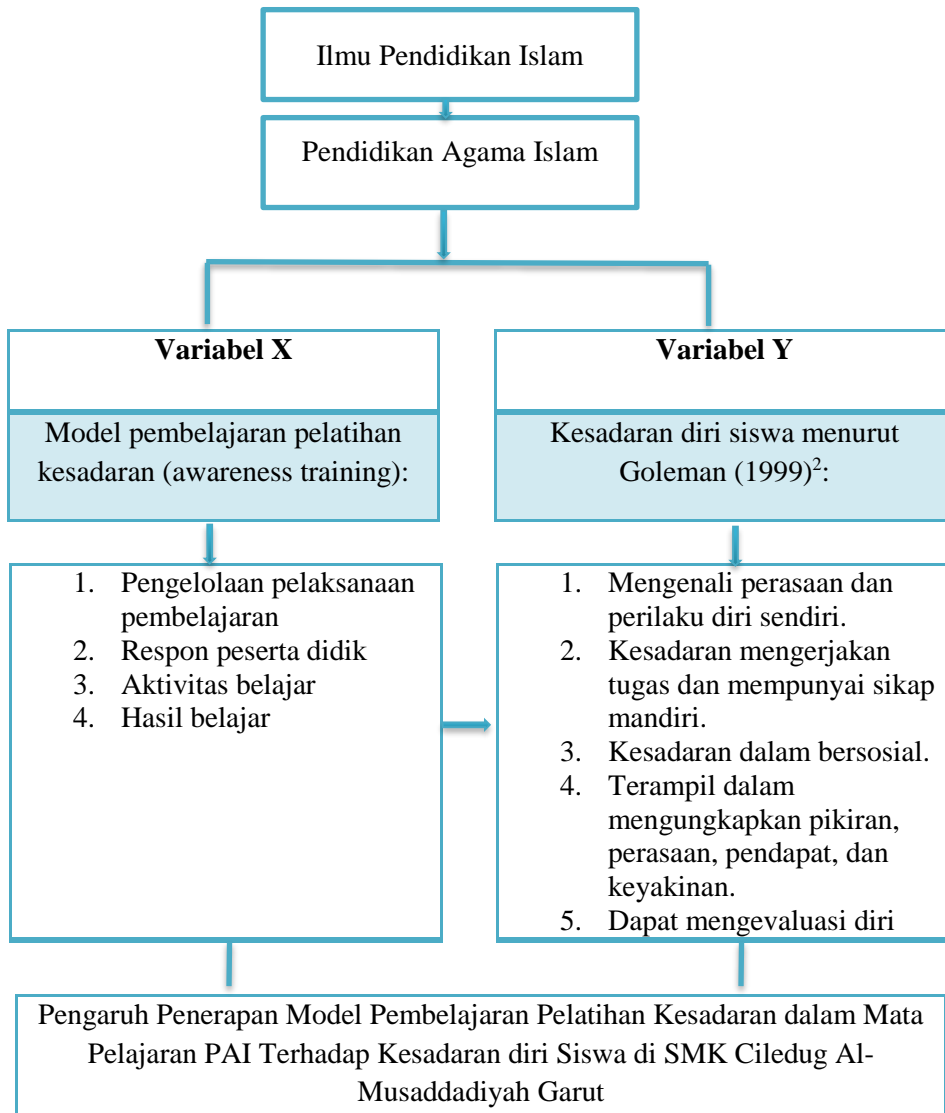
Ilmu Pendidikan Islam

Pendidikan Agama Islam

**Variabel X**

Model pembelajaran pelatihan kesadaran (awareness training):

1. Pengelolaan pelaksanaan pembelajaran
2. Respon peserta didik
3. Aktivitas belajar
4. Hasil belajar

**Variabel Y**

Kesadaran diri siswa menurut Goleman (1999)$^{2}$:

1. Mengenali perasaan dan perilaku diri sendiri.
2. Kesadaran mengerjakan tugas dan mempunyai sikap mandiri.
3. Kesadaran dalam bersosial.
4. Terampil dalam mengungkapkan pikiran, perasaan, pendapat, dan keyakinan.
5. Dapat mengevaluasi diri

Pengaruh Penerapan Model Pembelajaran Pelatihan Kesadaran dalam Mata Pelajaran PAI Terhadap Kesadaran diri Siswa di SMK Ciledug Al-Musaddadiyah Garut